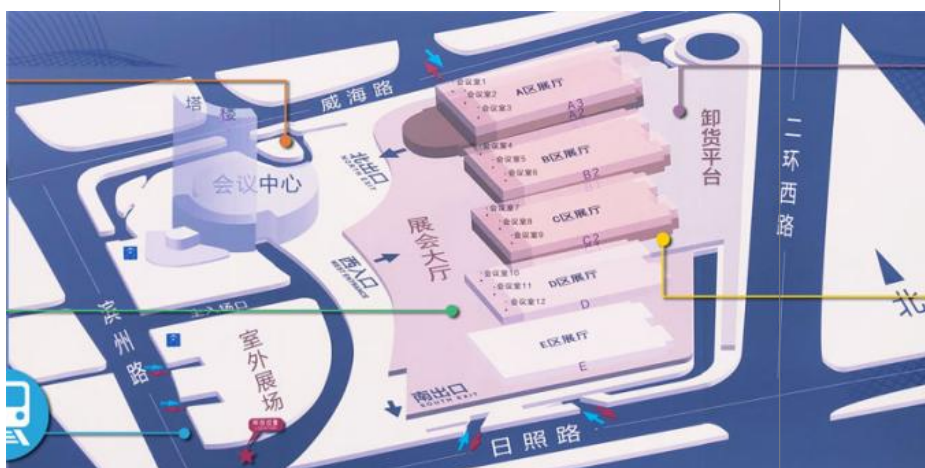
塔楼
威海路
会议室1
会议室2
会议室3
A区展厅
A3
A2
会议室4
会议室5
会议室6
B区展厅
B2
会议室7
会议室8
会议室9
C区展厅
C2
会议室10
会议室11
会议室12
D区展厅
D
E区展厅
E
卸货平台
二环西路
北
会议中心
北出口
NORTH EXIT
西入口
WEST ENTRANCE
展会大厅
主入场口
滨州路
室外展场
南出口
SOUTH EXIT
日照路
P
P
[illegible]